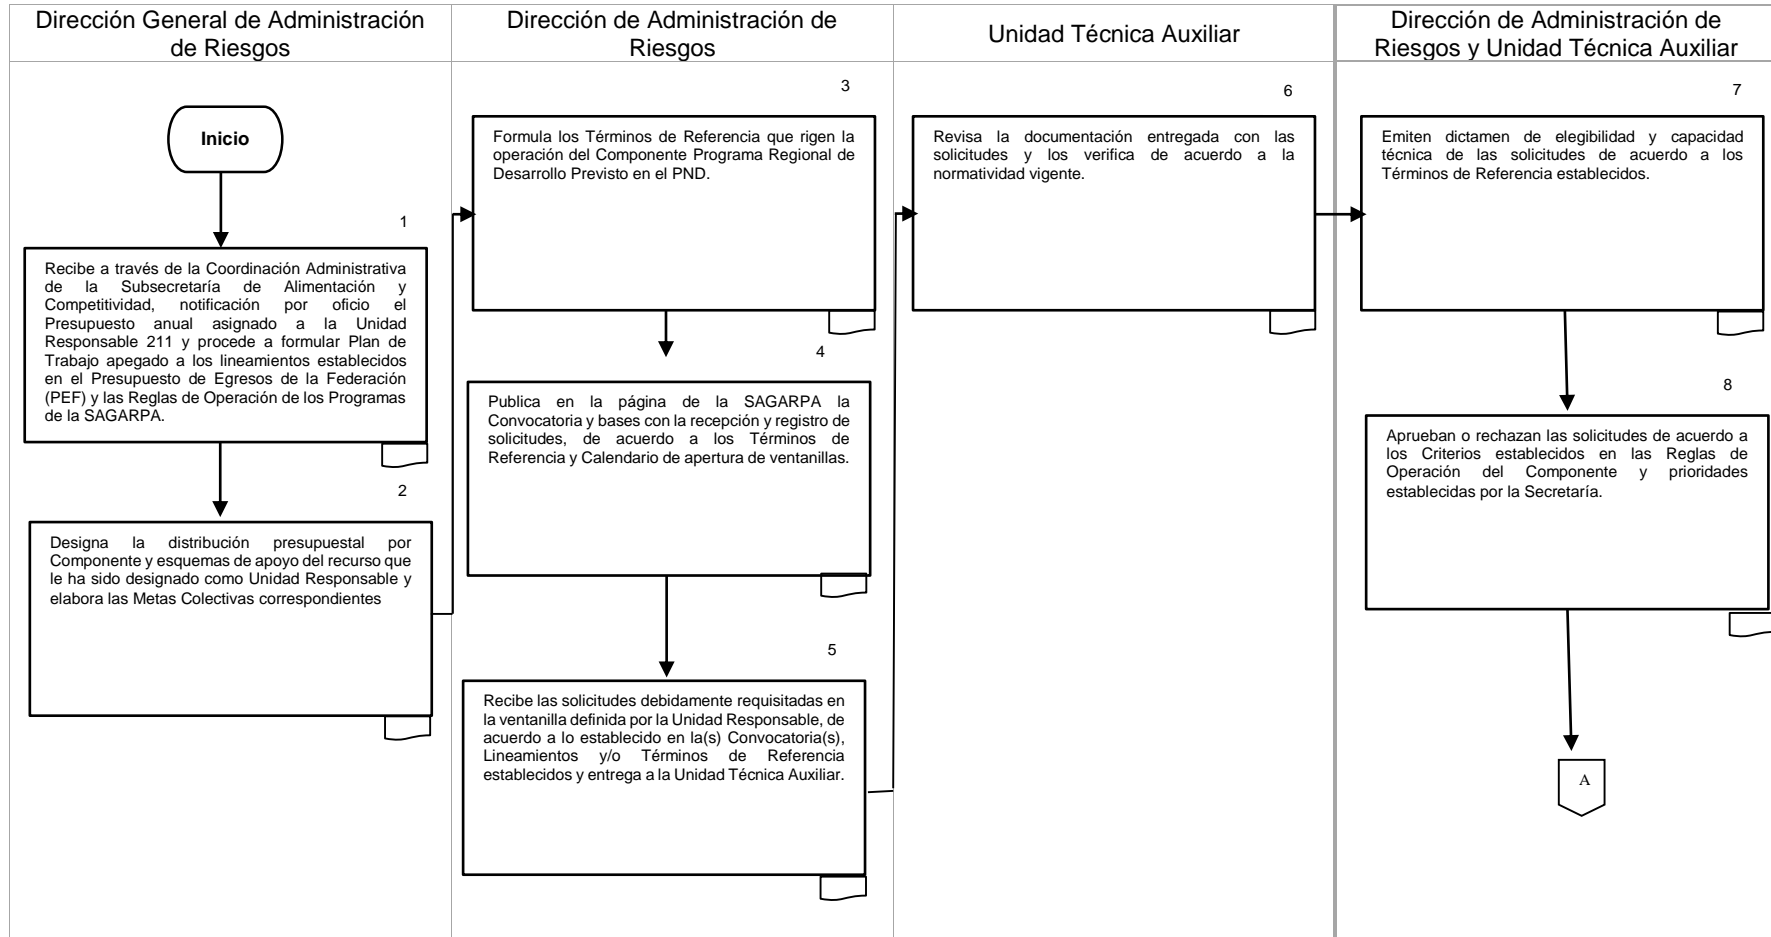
Dirección General de Administración de Riesgos

Inicio

1

Recibe a través de la Coordinación Administrativa de la Subsecretaría de Alimentación y Competitividad, notificación por oficio el Presupuesto anual asignado a la Unidad Responsable 211 y procede a formular Plan de Trabajo apegado a los lineamientos establecidos en el Presupuesto de Egresos de la Federación (PEF) y las Reglas de Operación de los Programas de la SAGARPA.

2

Designa la distribución presupuestal por Componente y esquemas de apoyo del recurso que le ha sido designado como Unidad Responsable y elabora las Metas Colectivas correspondientes

Dirección de Administración de Riesgos

3

Formula los Términos de Referencia que rigen la operación del Componente Programa Regional de Desarrollo Previsto en el PND.

4

Publica en la página de la SAGARPA la Convocatoria y bases con la recepción y registro de solicitudes, de acuerdo a los Términos de Referencia y Calendario de apertura de ventanillas.

5

Recibe las solicitudes debidamente requisitadas en la ventanilla definida por la Unidad Responsable, de acuerdo a lo establecido en la(s) Convocatoria(s), Lineamientos y/o Términos de Referencia establecidos y entrega a la Unidad Técnica Auxiliar.

Unidad Técnica Auxiliar

6

Revisa la documentación entregada con las solicitudes y los verifica de acuerdo a la normatividad vigente.

Dirección de Administración de Riesgos y Unidad Técnica Auxiliar

7

Emiten dictamen de elegibilidad y capacidad técnica de las solicitudes de acuerdo a los Términos de Referencia establecidos.

8

Aprueban o rechazan las solicitudes de acuerdo a los Criterios establecidos en las Reglas de Operación del Componente y prioridades establecidas por la Secretaría.

A